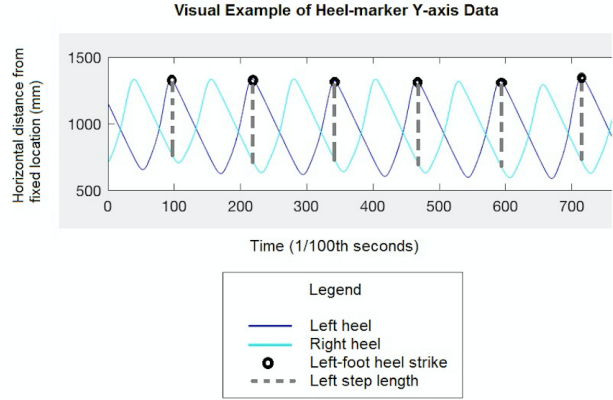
Visual Example of Heel-marker Y-axis Data

Horizontal distance from fixed location (mm)

1500
1000
500

0
100
200
300
400
500
600
700

Time (1/100th seconds)

Legend

Left heel
Right heel
Left-foot heel strike
Left step length